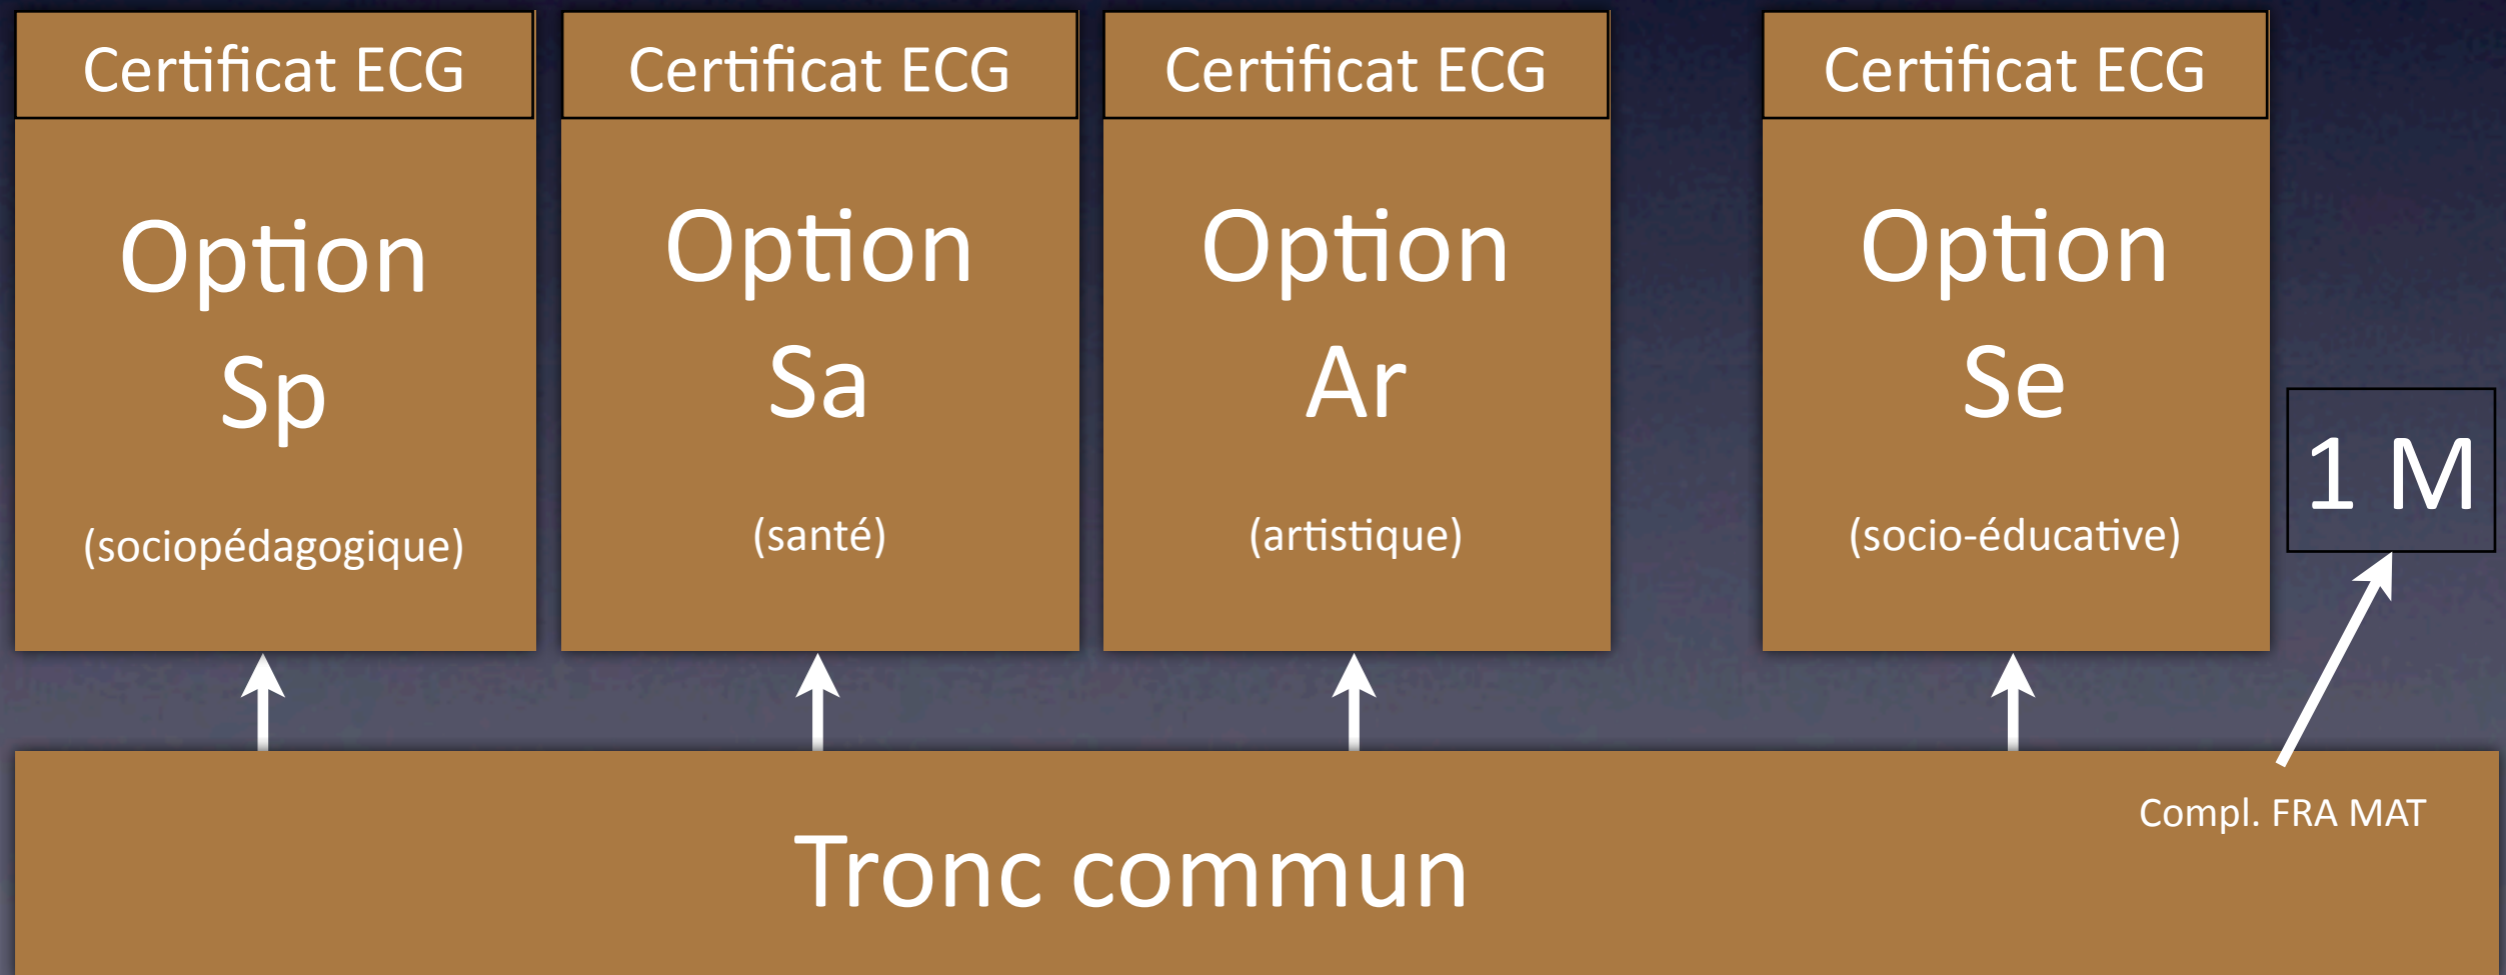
Certificat ECG

Option
Sp

(sociopédagogique)

Certificat ECG

Option
Sa

(santé)

Certificat ECG

Option
Ar

(artistique)

Certificat ECG

Option
Se

(socio-éducative)

1 M

Compl. FRA MAT

Tronc commun